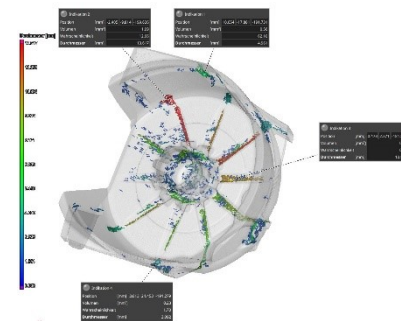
Indikation 2
Position [mm] -1.400; 160.41; -50.000
Volumen [mm³] 1.00
Wahrscheinlichkeit 2.00
Durchmesser [mm] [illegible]

Indikation 3
Position [mm] -0.234; -17.00; -106.720
Volumen [mm³] 0.30
Wahrscheinlichkeit 92.00
Durchmesser [mm] 2.00

Durchmesser [mm]
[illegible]

Indikation 5
Position [mm] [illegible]
Volumen [mm³] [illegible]
Wahrscheinlichkeit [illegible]
Durchmesser [mm] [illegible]

Indikation 4
Position [mm] -189.3; -29.52; -161.204
Volumen [mm³] 0.23
Wahrscheinlichkeit 1.00
Durchmesser [mm] 2.300